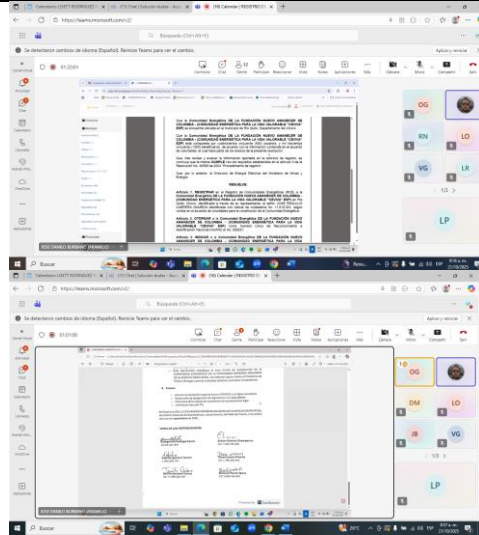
Calendario | LISETT RODRIGUEZ | (FT) Chat | Eduván dudas - Acc... (19) Calendar | REGISTRO D...

https://teams.microsoft.com/v2/

Búsqueda (Ctrl+Alt+E)

Se detectaron cambios de idioma (Español). Reinicie Teams para ver el cambio.

Aplicar y reiniciar

01:20:01

Cámara Chat Gente Participar Reaccionar Vista Notas Aplicaciones Más Cámara Micro Compartir

OG

RN

LO

VG

LR

LP

1/3

RESUELVE:

JOSE DANILO BURBANO (ANIMAL)

Buscar

Calendario | LISETT RODRIGUEZ | (FT) Chat | Eduván dudas - Acc... (19) Calendar | REGISTRO D...

https://teams.microsoft.com/v2/

Búsqueda (Ctrl+Alt+E)

Se detectaron cambios de idioma (Español). Reinicie Teams para ver el cambio.

Aplicar y reiniciar

01:31:09

Cámara Chat Gente Participar Reaccionar Vista Notas Aplicaciones Más Cámara Micro Compartir

OG

DM

LO

JB

VG

1/3

LP

JOSE DANILO BURBANO (ANIMAL)

Buscar

28°C